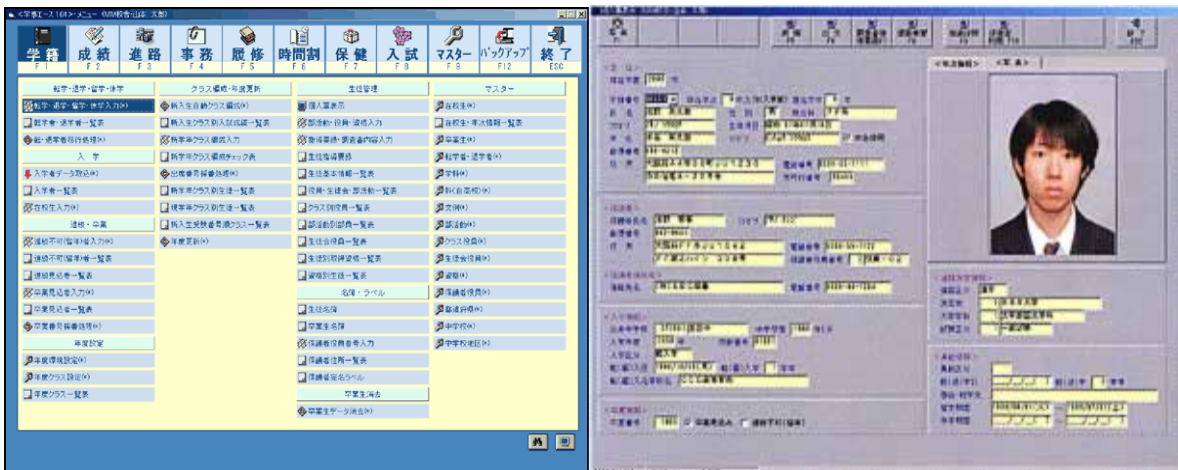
＜学事エース104＞ メニュー

学籍 F1
成績 F2
進路 F3
事務 F4
履修 F5
時間割 F6
保健 F7
入試 F8
マスター F9
バックアップ F12
終了 ESC

転学・退学・留学・休学
転学・退学・留学・休学入力(\*)
転学者・退学者一覧表
転・退学者移行処理(\*)
入学
入学者データ取込(\*)
入学者一覧表
在校生入力(\*)
進級・卒業
進級不可(留年)者入力(\*)
進級不可(留年)者一覧表
進級見込者一覧表
卒業見込者入力(\*)
卒業見込者一覧表
卒業番号採番処理(\*)
年度設定
年度移行設定(\*)
年度クラス設定(\*)
年度クラス一覧表

クラス編成・年度更新
新入生自動クラス編成(\*)
新入生クラス別入試成績一覧表
新学年クラス編成入力
新学年クラス編成チェック表
出席番号採番処理(\*)
新学年クラス別生徒一覧表
新入生クラス別生徒一覧表
新入生受験番号順クラス一覧表
年度更新(\*)

生徒管理
個人票表示
部活動・役員・資格入力
保護者・異動・賞罰者内容入力
生徒情報関係
生徒基本情報一覧表
役員・生徒会・部活動一覧表
クラス別役員一覧表
部活動別部員一覧表
生徒会役員一覧表
生徒別取得資格一覧表
資格別生徒一覧表
名簿・ラベル
生徒名簿
卒業生名簿
保護者役員者名簿入力
保護者住所一覧表
保護者宛名ラベル
卒業生消去
卒業生データ消去(\*)

マスター
在校生(\*)
在校生・本文情報一覧表
卒業生(\*)
転学者・退学者(\*)
学科(\*)
科(自動他)(\*)
役職(\*)
部活動(\*)
クラス役員(\*)
生徒会役員(\*)
資格(\*)
保護者役員(\*)
都道府県(\*)
中学校(\*)
学校地区(\*)

＜写真＞